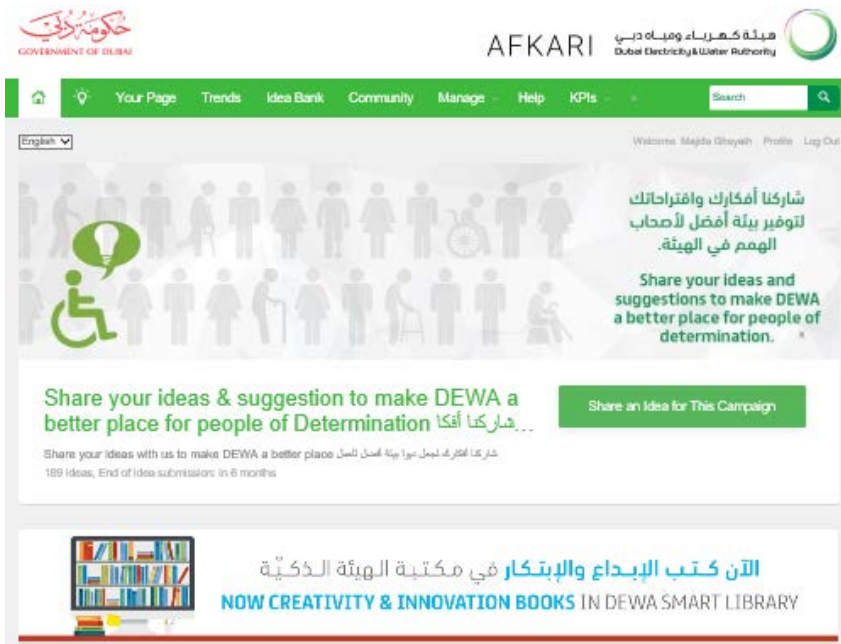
حكومة دبي
GOVERNMENT OF DUBAI

AFKARI

هيئة كهرباء ومياه دبي
Dubai Electricity & Water Authority

Your Page Trends Idea Bank Community Manage Help KPIs Search

English

Welcome Majda Ghayath Profile Log Out

شاركنا أفكارك واقتراحاتك لتوفير بيئة أفضل لأصحاب الهمم في الهيئة.

Share your ideas and suggestions to make DEWA a better place for people of determination.

Share your ideas & suggestion to make DEWA a better place for people of Determination شاركنا أفكا...

Share an Idea for This Campaign

Share your ideas with us to make DEWA a better place شاركنا أفكارك لنجعل ديوا بيئة أفضل للعمل

189 Ideas, End of Idea submission: in 6 months

الآن كتب الإبداع والإبتكار في مكتبة الهيئة الذكيّة

NOW CREATIVITY & INNOVATION BOOKS IN DEWA SMART LIBRARY